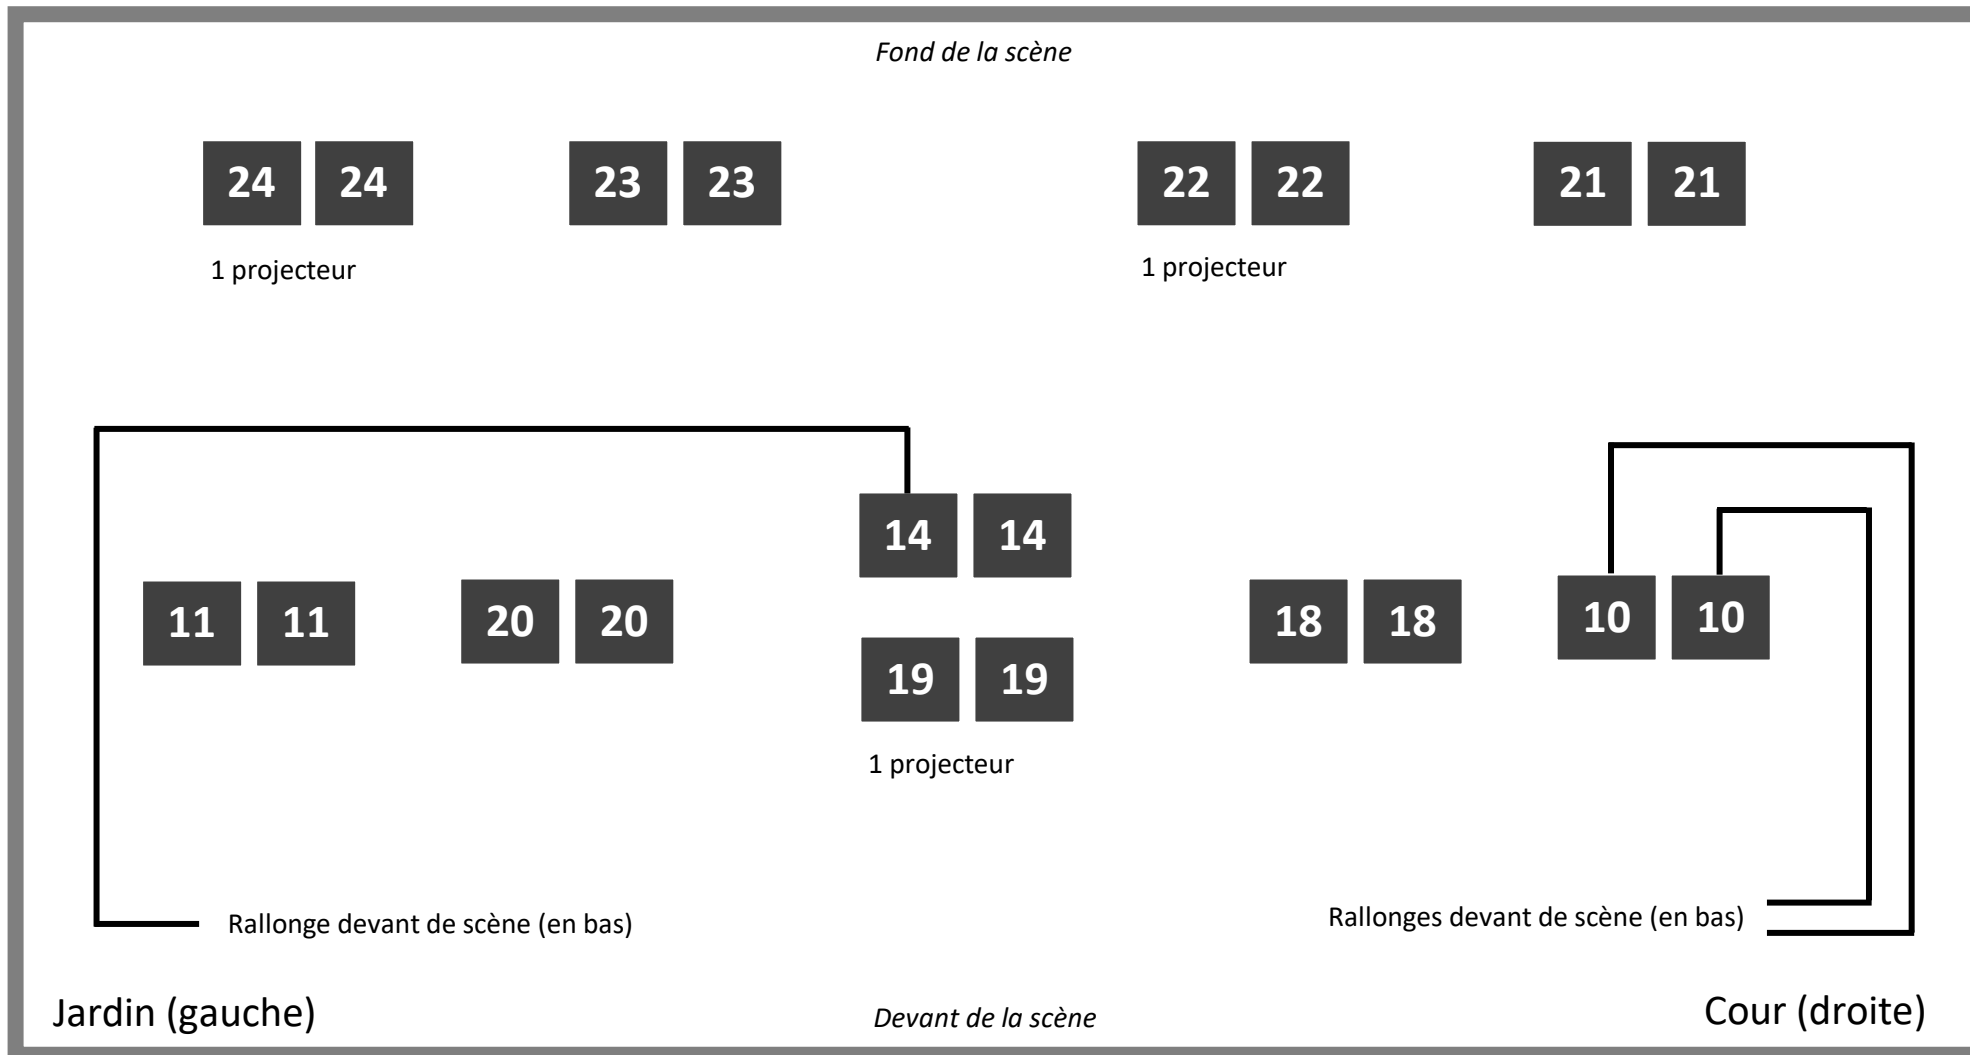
Fond de la scène

24 24 23 23 22 22 21 21

1 projecteur

1 projecteur

14 14

11 11 20 20 18 18 10 10

19 19

1 projecteur

Rallonge devant de scène (en bas)

Rallonges devant de scène (en bas)

Jardin (gauche)

Devant de la scène

Cour (droite)